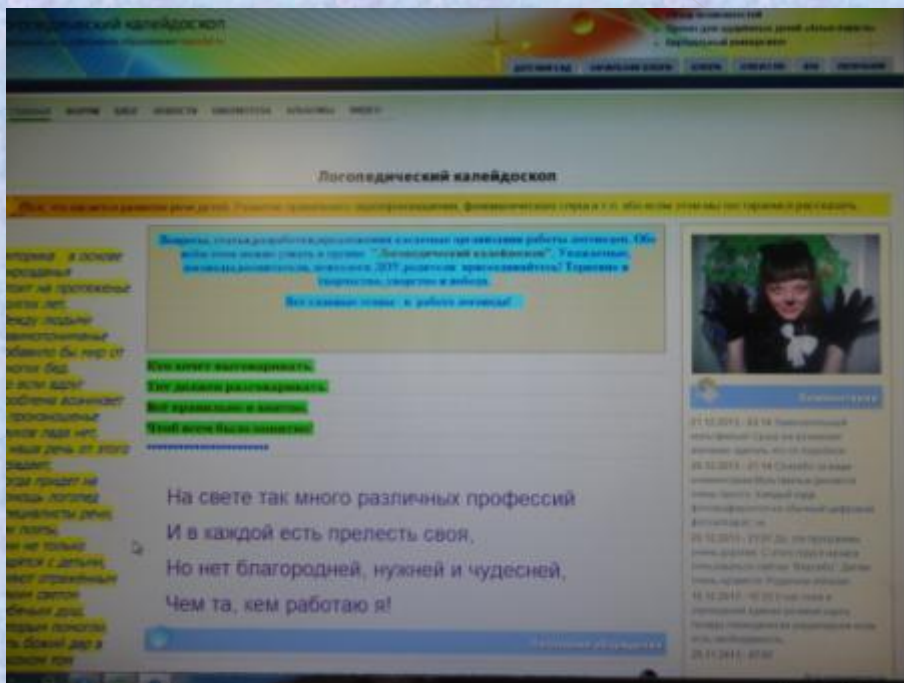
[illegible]дический калейдоскоп

Логопедический калейдоскоп

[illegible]

Кто хочет выговаривать,
Тот должен разговаривать.
Все правильно и внятно,
Чтоб всем было понятно.

На свете так много различных профессий
И в каждой есть прелесть своя,
Но нет благородней, нужней и чудесней,
Чем та, кем работаю я!